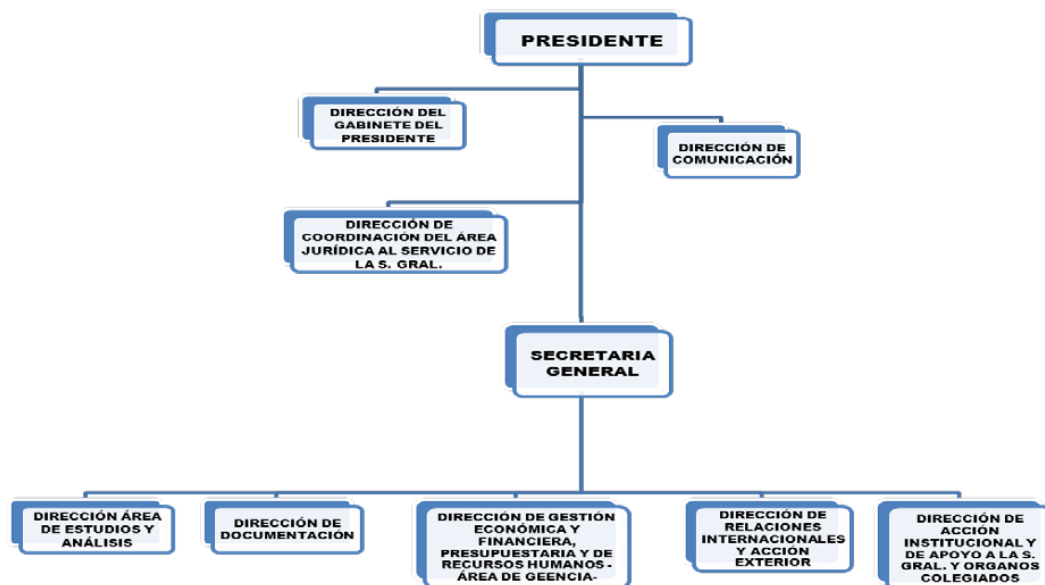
PRESIDENTE

DIRECCIÓN DEL GABINETE DEL PRESIDENTE

DIRECCIÓN DE COMUNICACIÓN

DIRECCIÓN DE COORDINACIÓN DEL ÁREA JURÍDICA AL SERVICIO DE LA S. GRAL.

SECRETARIA GENERAL

DIRECCIÓN ÁREA DE ESTUDIOS Y ANÁLISIS

DIRECCIÓN DE DOCUMENTACIÓN

DIRECCIÓN DE GESTIÓN ECONÓMICA Y FINANCIERA, PRESUPUESTARIA Y DE RECURSOS HUMANOS - ÁREA DE GEENCIA-

DIRECCIÓN DE RELACIONES INTERNACIONALES Y ACCIÓN EXTERIOR

DIRECCIÓN DE ACCIÓN INSTITUCIONAL Y DE APOYO A LA S. GRAL. Y ORGANOS COLEGIADOS